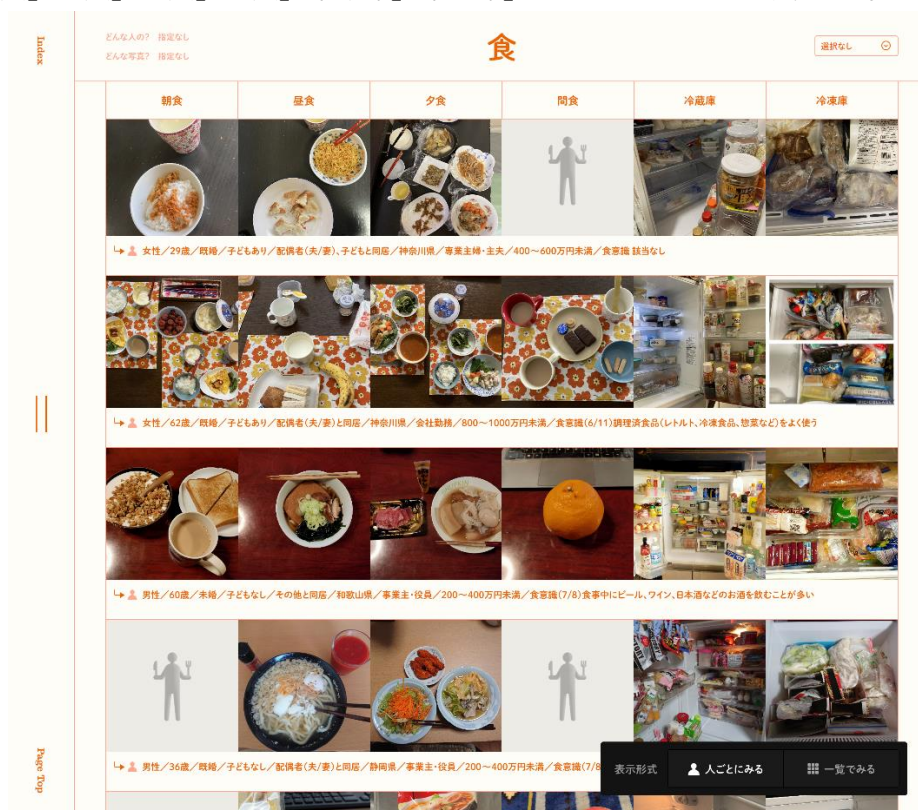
Index

どんな人の? 指定なし
どんな写真? 指定なし

食

選択なし

| 朝食 | 昼食 | 夕食 | 間食 | 冷蔵庫 | 冷凍庫 |
|---|---|---|---|---|---|

女性／29歳／既婚／子どもあり／配偶者(夫/妻)、子どもと同居／神奈川県／専業主婦・主夫／400～600万円未満／食意識 該当なし

女性／62歳／既婚／子どもあり／配偶者(夫/妻)と同居／神奈川県／会社勤務／800～1000万円未満／食意識(6/11)調理済食品(レトルト、冷凍食品、惣菜など)をよく使う

男性／60歳／未婚／子どもなし／その他と同居／和歌山県／事業主・役員／200～400万円未満／食意識(7/8)食事中にビール、ワイン、日本酒などのお酒を飲むことが多い

男性／36歳／既婚／子どもなし／配偶者(夫/妻)と同居／静岡県／事業主・役員／200～400万円未満／食意識(7/8 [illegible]

Page Top

表示形式 人ごとにみる 一覧でみる